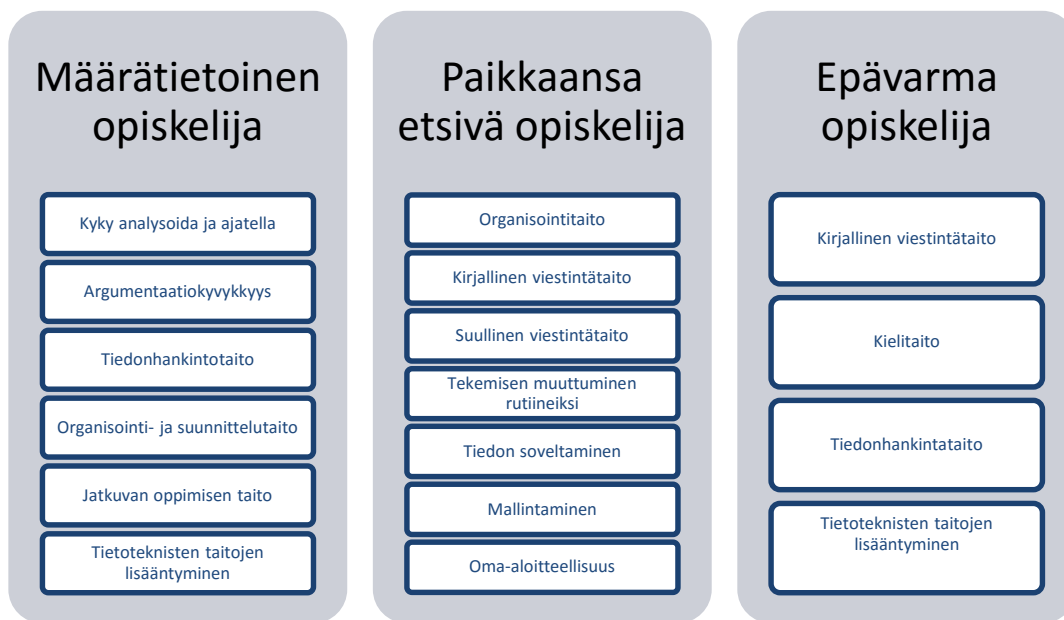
Määrätietoinen opiskelija

Kyky analysoida ja ajatella

Argumentaatiokyvykkyys

Tiedonhankintotaito

Organisointi- ja suunnittelutaito

Jatkuvan oppimisen taito

Tietoteknisten taitojen lisääntyminen

Paikkaansa etsivä opiskelija

Organisointitaito

Kirjallinen viestintätaito

Suullinen viestintätaito

Tekemisen muuttuminen rutiineiksi

Tiedon soveltaminen

Mallintaminen

Oma-aloitteellisuus

Epävarma opiskelija

Kirjallinen viestintätaito

Kielitaito

Tiedonhankintataito

Tietoteknisten taitojen lisääntyminen